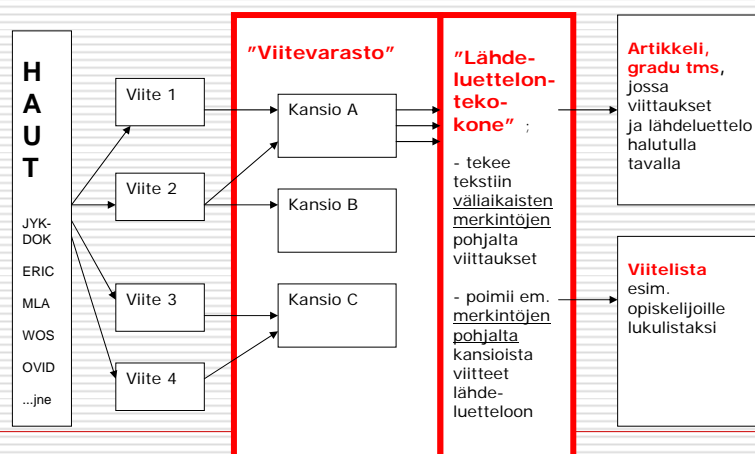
HAUT

JYK-DOK

ERIC

MLA

WOS

OVID

...jne

Viite 1

Viite 2

Viite 3

Viite 4

"Viitevarasto"

Kansio A

Kansio B

Kansio C

"Lähdeluettelontekokone" ;

- tekee tekstiin väliaikaisten merkintöjen pohjalta viittaukset

- poimii em. merkintöjen pohjalta kansioista viitteet lähdeluetteloon

Artikkeli, gradu tms, jossa viittaukset ja lähdeluettelo halutulla tavalla

Viitelista esim. opiskelijoille lukulistaksi